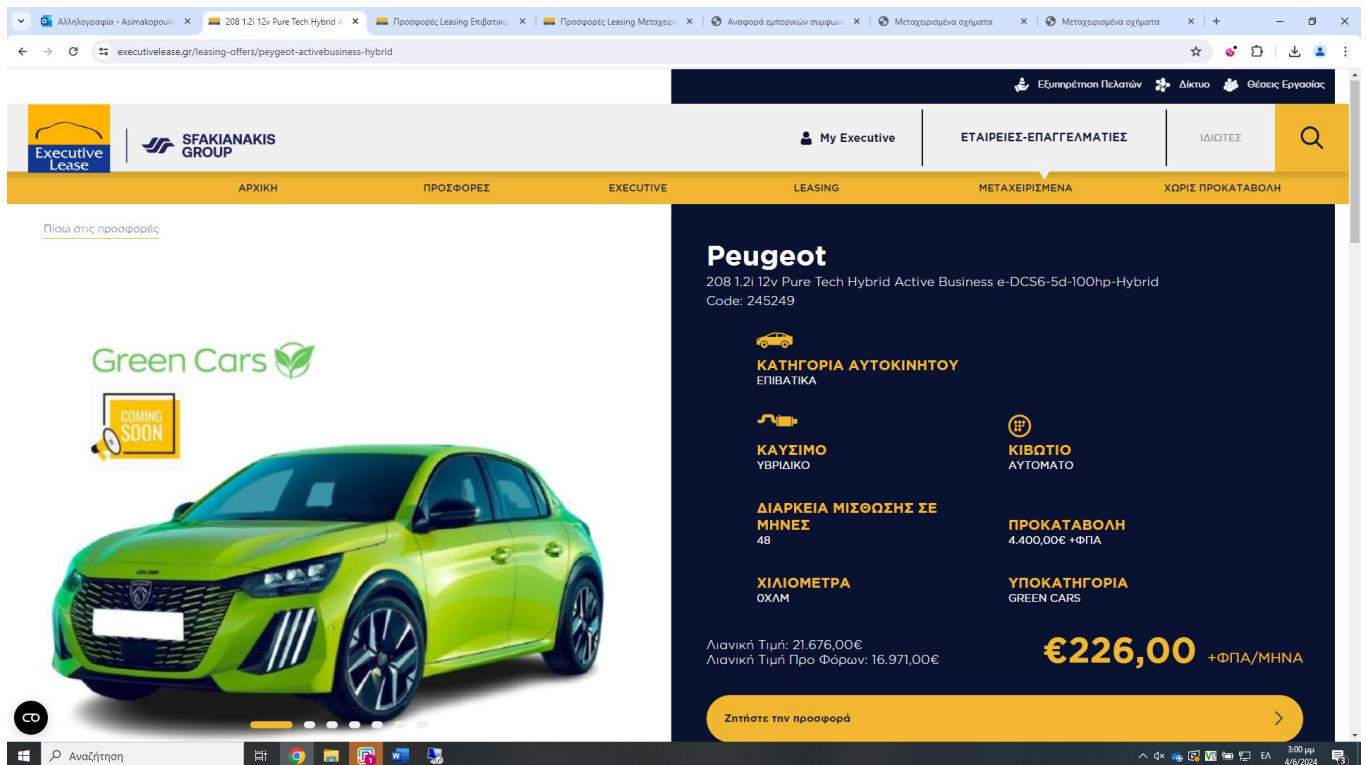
Αλληλογραφία - Asimakopoulo ×
208 1.2i 12v Pure Tech Hybrid A ×
Προσφορές Leasing Επιβατικώ ×
Προσφορές Leasing Μεταχειρ ×
Αναφορά εμπορικών συμφων ×
Μεταχειρισμένα οχήματα ×
Μεταχειρισμένα οχήματα ×

executivelease.gr/leasing-offers/peygeot-activebusiness-hybrid

Εξυπηρέτηση Πελατών Δίκτυο Θέσεις Εργασίας

Executive Lease
SFAKIANAKIS GROUP

My Executive
ΕΤΑΙΡΕΙΕΣ-ΕΠΑΓΓΕΛΜΑΤΙΕΣ
ΙΔΙΩΤΕΣ

ΑΡΧΙΚΗ ΠΡΟΣΦΟΡΕΣ EXECUTIVE LEASING ΜΕΤΑΧΕΙΡΙΣΜΕΝΑ ΧΩΡΙΣ ΠΡΟΚΑΤΑΒΟΛΗ

Πίσω στις προσφορές

Green Cars
COMING SOON

Peugeot
208 1.2i 12v Pure Tech Hybrid Active Business e-DCS6-5d-100hp-Hybrid
Code: 245249

ΚΑΤΗΓΟΡΙΑ ΑΥΤΟΚΙΝΗΤΟΥ
ΕΠΙΒΑΤΙΚΑ

ΚΑΥΣΙΜΟ
ΥΒΡΙΔΙΚΟ

ΚΙΒΩΤΙΟ
ΑΥΤΟΜΑΤΟ

ΔΙΑΡΚΕΙΑ ΜΙΣΘΩΣΗΣ ΣΕ ΜΗΝΕΣ
48

ΠΡΟΚΑΤΑΒΟΛΗ
4.400,00€ +ΦΠΑ

ΧΙΛΙΟΜΕΤΡΑ
0ΧΛΜ

ΥΠΟΚΑΤΗΓΟΡΙΑ
GREEN CARS

Λιανική Τιμή: 21.676,00€
Λιανική Τιμή Προ Φόρων: 16.971,00€

€226,00 +ΦΠΑ/ΜΗΝΑ

Ζητήστε την προσφορά

Αναζήτηση
ΕΛ 3:00 μμ 4/6/2024